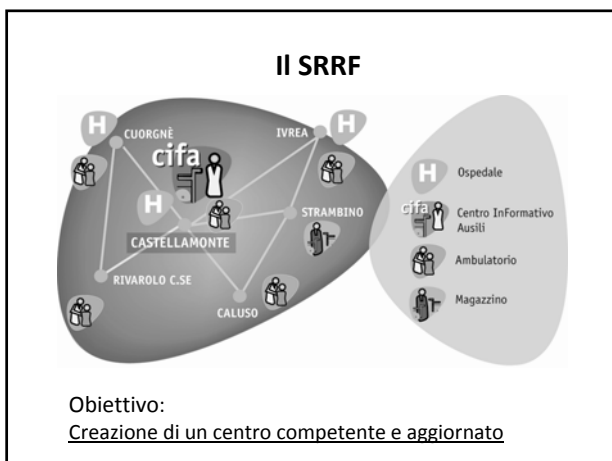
Il SRRF

H
CUORGNÈ
IVREA
H
cifa
H
STRAMBINO
CASTELLAMONTE
RIVAROLO C.SE
CALUSO

H Ospedale
cifa Centro InFormativo Ausili
Ambulatorio
Magazzino

Obiettivo:
Creazione di un centro competente e aggiornato